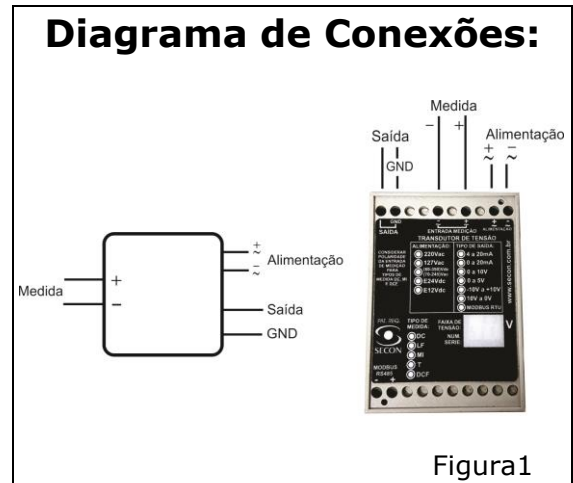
Diagrama de Conexões:

Medida

Saída

GND

Alimentação

$+$ $\sim$

$-$ $\sim$

$-$ $+$

GND SAÍDA

ENTRADA MEDIÇÃO

ALIMENTAÇÃO

TRANSDUTOR DE TENSÃO

CONSIDERAR POLARIDADE DA ENTRADA DE MEDIÇÃO PARA TIPOS DE MEDIDA DC, MI E DCF.

ALIMENTAÇÃO:

220Vac

127Vac

(85-265Vac (75-340Vdc

E24Vdc

E12Vdc

TIPO DE SAÍDA:

4 a 20mA

0 a 20mA

0 a 10V

0 a 5V

-10V a +10V

10V a 0V

MODBUS RTU

www.secon.com.br

PAT. REQ.

SECON

TIPO DE MEDIDA:

DC

LF

MI

T

DCF

FAIXA DE TENSÃO:

NUM. SERIE

V

MODBUS RS485

$-$ $+$

Medida

$+$

$-$

Alimentação

Saída

GND

Figura1